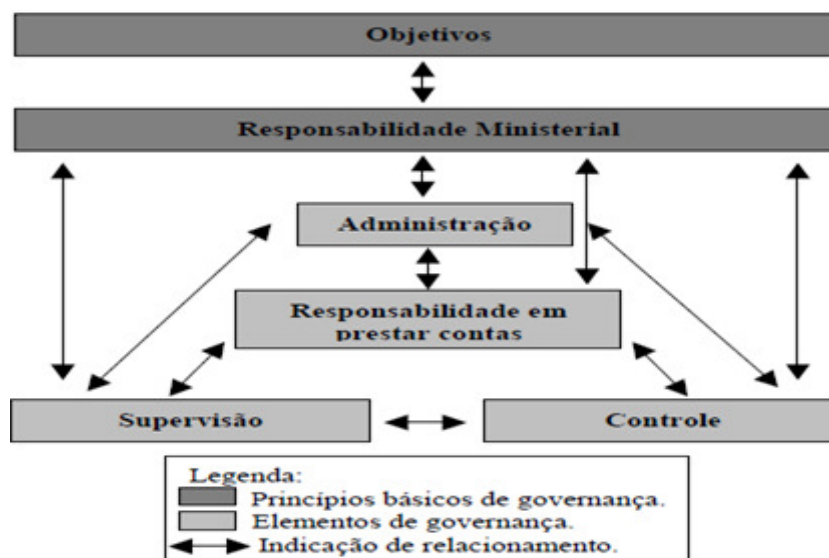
Objetivos

Responsabilidade Ministerial

Administração

Responsabilidade em prestar contas

Supervisão

Controle

Legenda:
Princípios básicos de governança.
Elementos de governança.
Indicação de relacionamento.